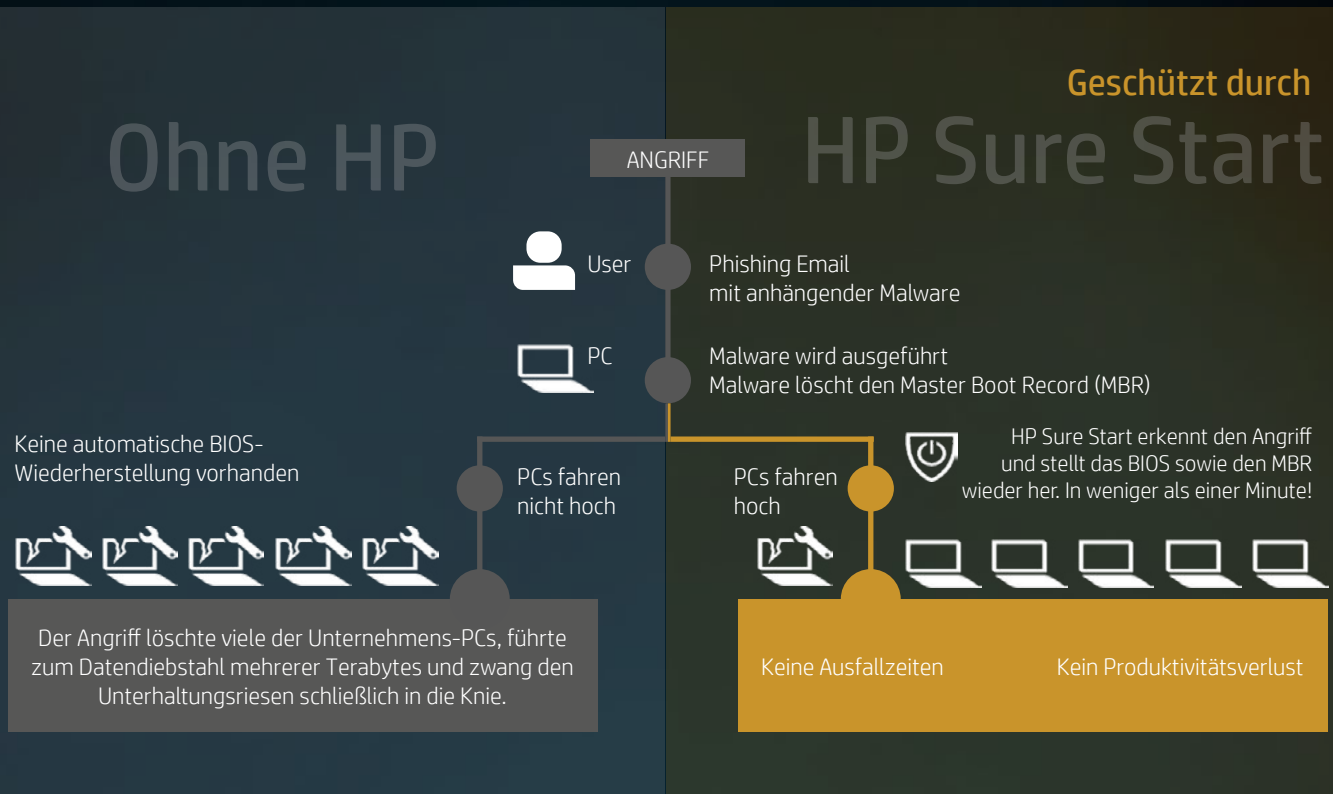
Geschützt durch

Ohne HP

ANGRIFF

HP Sure Start

User

Phishing Email
mit anhängender Malware

PC

Malware wird ausgeführt
Malware löscht den Master Boot Record (MBR)

Keine automatische BIOS-Wiederherstellung vorhanden

PCs fahren nicht hoch

PCs fahren hoch

HP Sure Start erkennt den Angriff und stellt das BIOS sowie den MBR wieder her. In weniger als einer Minute!

Der Angriff löschte viele der Unternehmens-PCs, führte zum Datendiebstahl mehrerer Terabytes und zwang den Unterhaltungsriesen schließlich in die Knie.

Keine Ausfallzeiten

Kein Produktivitätsverlust